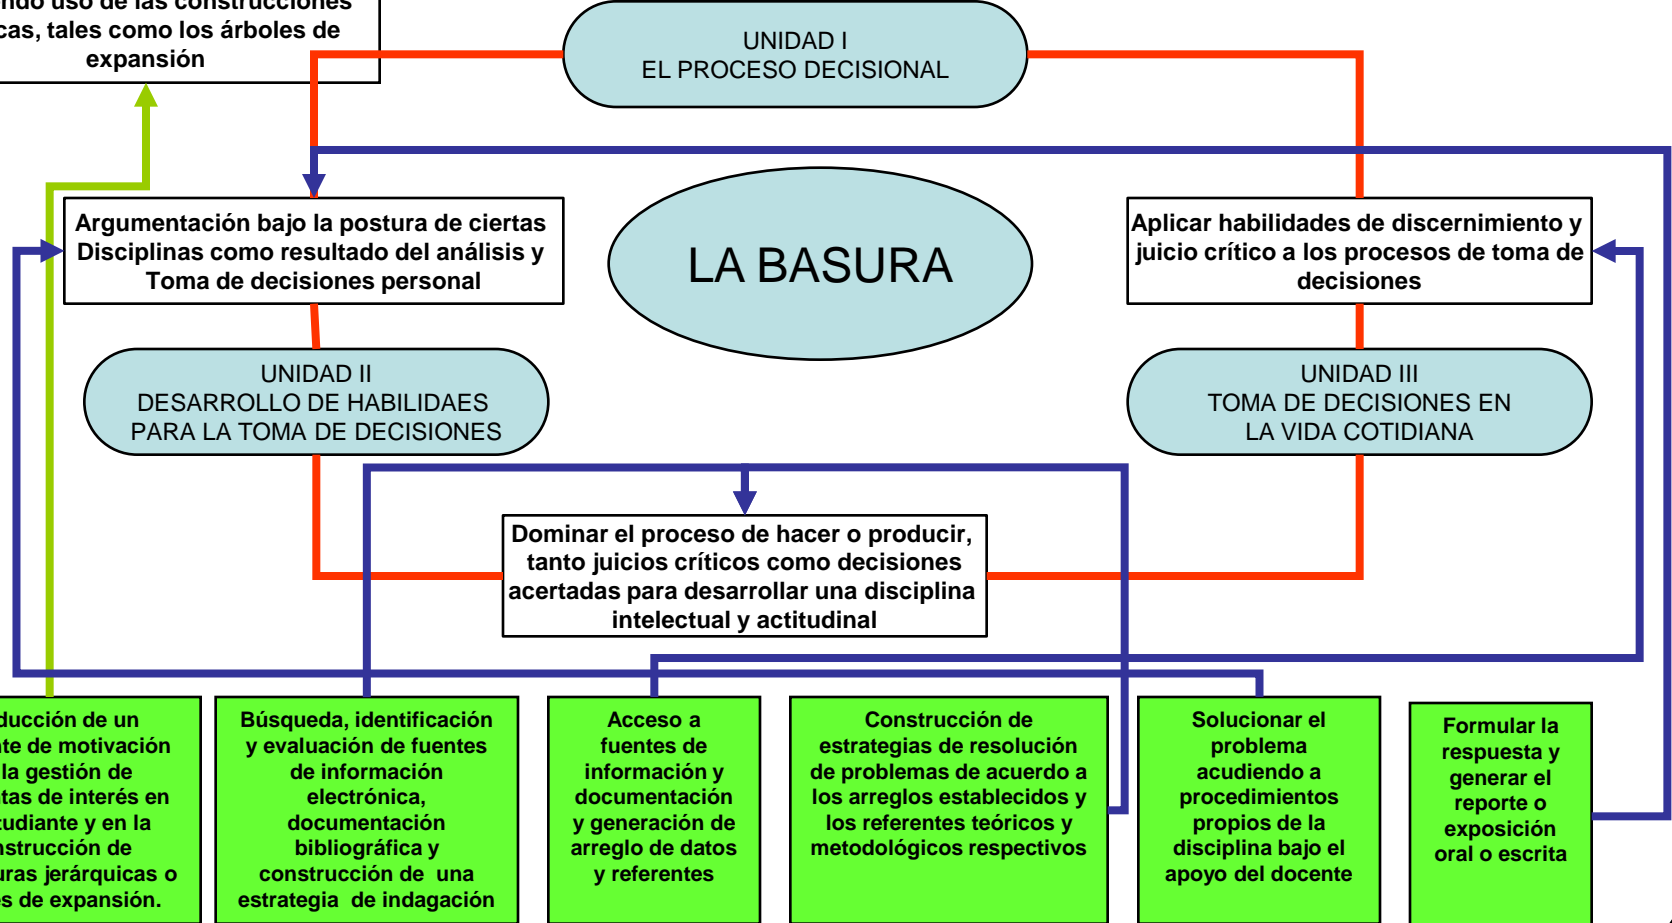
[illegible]ndo uso de las construcciones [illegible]cas, tales como los árboles de expansión

UNIDAD I
EL PROCESO DECISIONAL

Argumentación bajo la postura de ciertas Disciplinas como resultado del análisis y Toma de decisiones personal

LA BASURA

Aplicar habilidades de discernimiento y juicio crítico a los procesos de toma de decisiones

UNIDAD II
DESARROLLO DE HABILIDAES PARA LA TOMA DE DECISIONES

UNIDAD III
TOMA DE DECISIONES EN LA VIDA COTIDIANA

Dominar el proceso de hacer o producir, tanto juicios críticos como decisiones acertadas para desarrollar una disciplina intelectual y actitudinal

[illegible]ducción de un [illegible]te de motivación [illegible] la gestión de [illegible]tas de interés en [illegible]udiante y en la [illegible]nstrucción de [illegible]uras jerárquicas o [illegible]s de expansión.

Búsqueda, identificación y evaluación de fuentes de información electrónica, documentación bibliográfica y construcción de una estrategia de indagación

Acceso a fuentes de información y documentación y generación de arreglo de datos y referentes

Construcción de estrategias de resolución de problemas de acuerdo a los arreglos establecidos y los referentes teóricos y metodológicos respectivos

Solucionar el problema acudiendo a procedimientos propios de la disciplina bajo el apoyo del docente

Formular la respuesta y generar el reporte o exposición oral o escrita